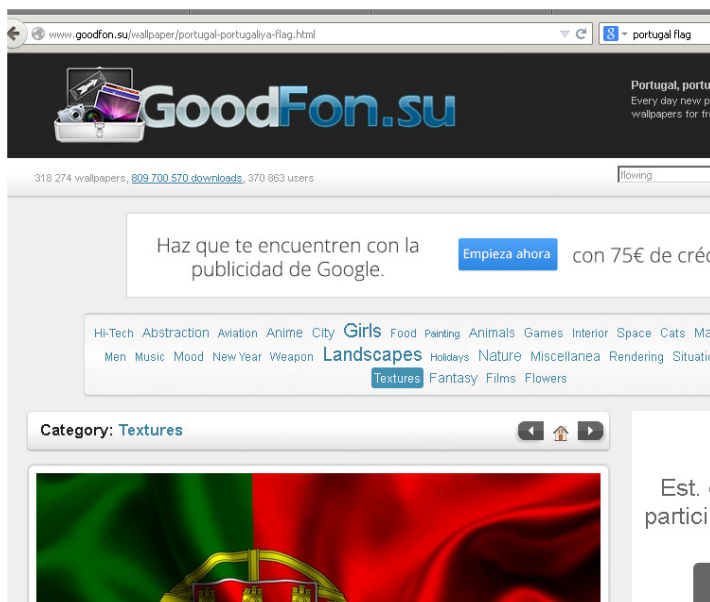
www.goodfon.su/wallpaper/portugal-portugaliya-flag.html

portugal flag

GoodFon.su

Portugal, portu
Every day new p
wallpapers for fr

318 274 wallpapers, 809 700 570 downloads, 370 863 users

flowing

Haz que te encuentren con la publicidad de Google.

Empieza ahora

con 75€ de créd

Hi-Tech Abstraction Aviation Anime City Girls Food Painting Animals Games Interior Space Cats Ma
Men Music Mood New Year Weapon Landscapes Holidays Nature Miscellanea Rendering Situati
Textures Fantasy Films Flowers

Category: Textures

Est.
partici